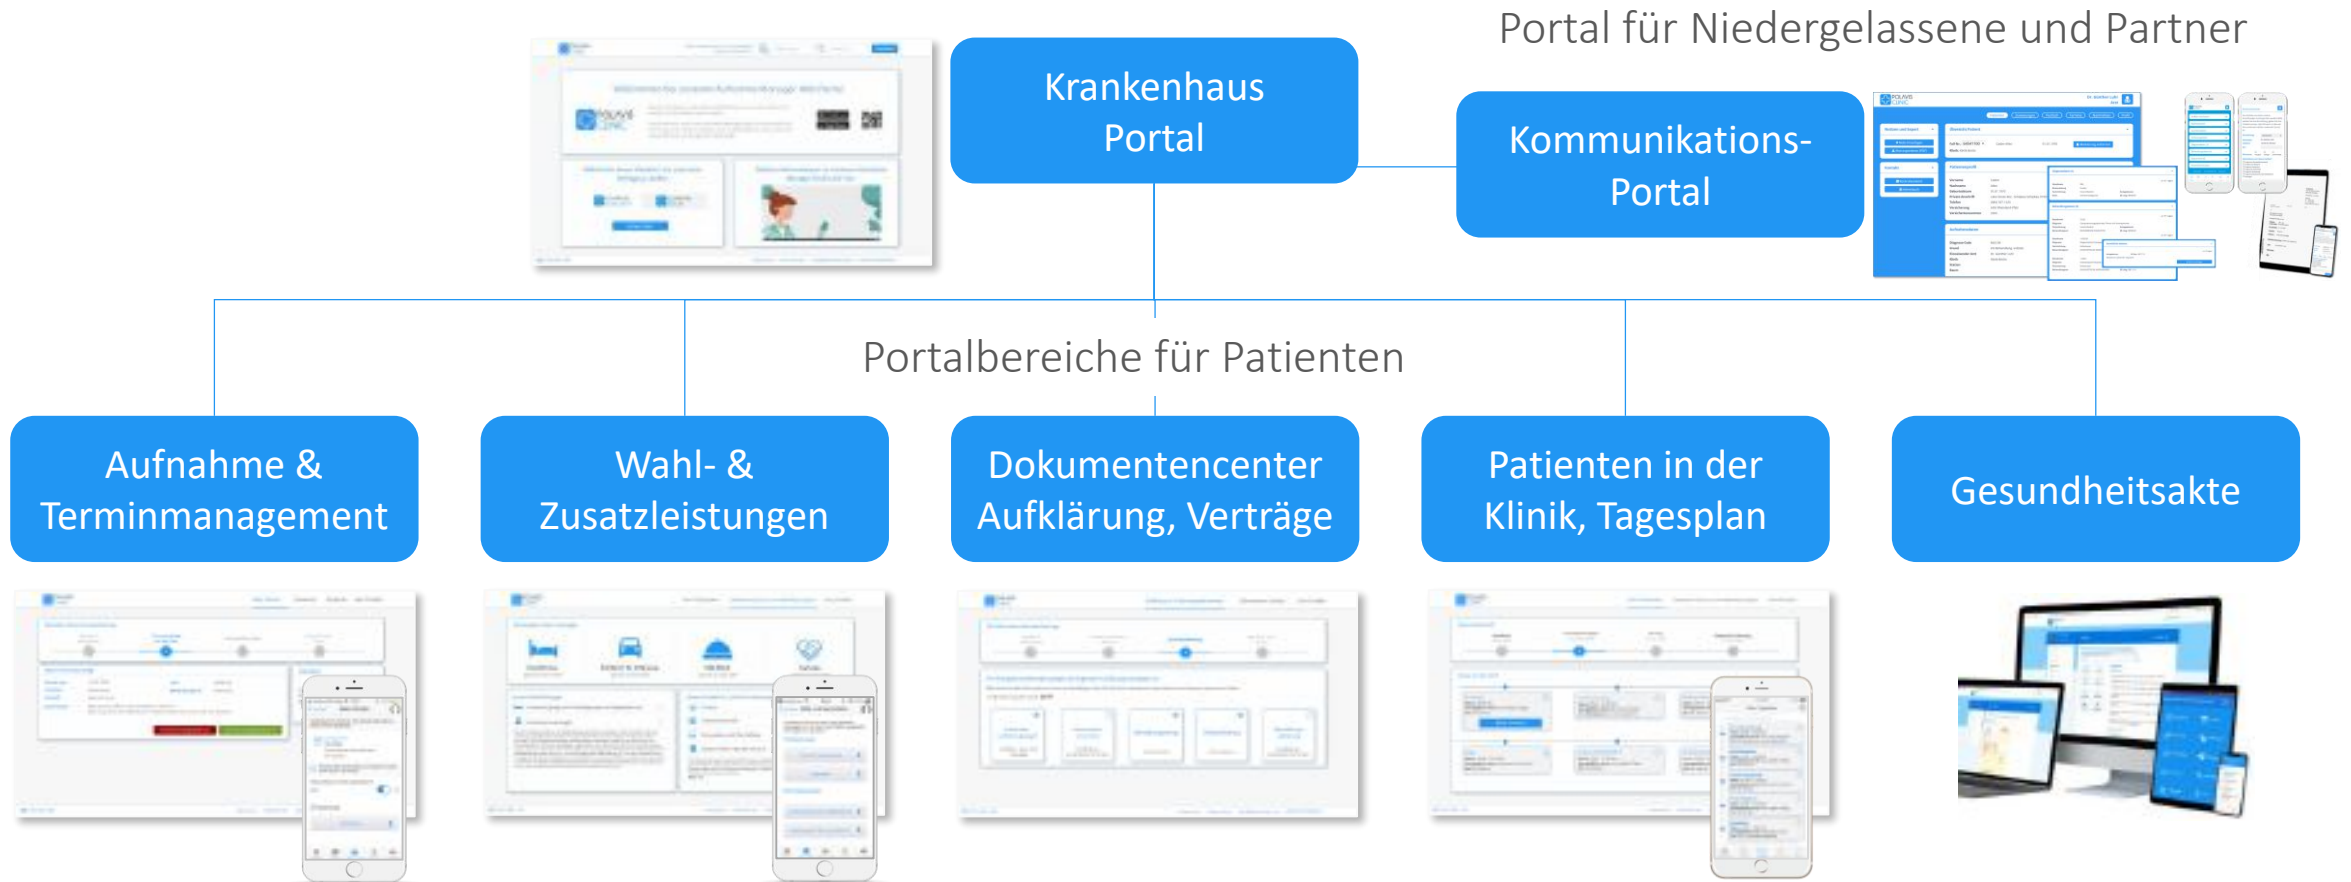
Portal für Niedergelassene und Partner

Krankenhaus Portal

Kommunikations-Portal

Portalbereiche für Patienten

Aufnahme & Terminmanagement

Wahl- & Zusatzleistungen

Dokumentencenter Aufklärung, Verträge

Patienten in der Klinik, Tagesplan

Gesundheitsakte